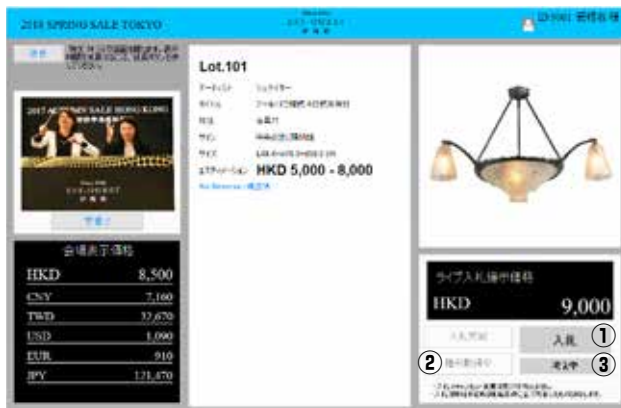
2018 SPRING SALE TOKYO

ID:9001 岩崎 様

Lot.101

HKD 5,000 - 8,000

2017 AUTUMN SALE HONG KONG

会場表示価格

| HKD | 8,500 |
|---|---|
| CNY | 7,160 |
| TWD | 32,670 |
| USD | 1,090 |
| EUR | 910 |
| JPY | 121,870 |

ライブ入札操作価格

HKD 9,000

入札

①

②

考え中

③